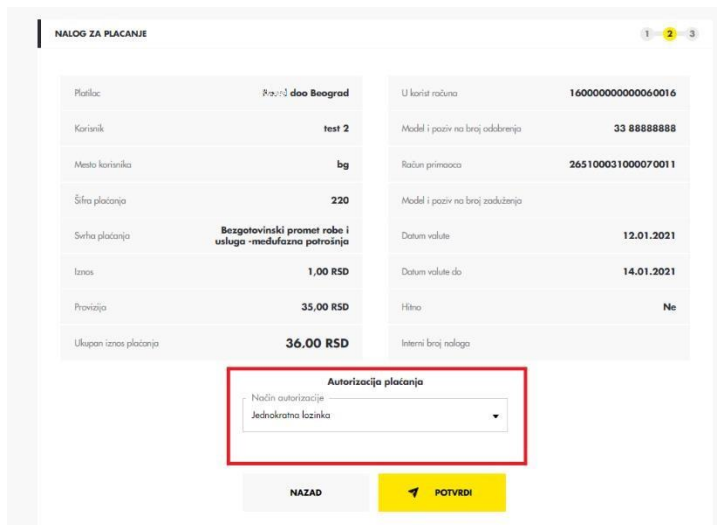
NALOG ZA PLACANJE

1 2 3

| Platilac | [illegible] doo Beograd |
|---|---|
| Korisnik | test 2 |
| Mesto korisnika | bg |
| Šifra plaćanja | 220 |
| Svrha plaćanja | Bezgotovinski promet robe i usluga -međufazna potrošnja |
| Iznos | 1,00 RSD |
| Provizija | 35,00 RSD |
| Ukupan iznos plaćanja | 36,00 RSD |

| U korist računa | 160000000000060016 |
|---|---|
| Model i poziv na broj odobrenja | 33 88888888 |
| Račun primaoca | 265100031000070011 |
| Model i poziv na broj zaduženja | |
| Datum valute | 12.01.2021 |
| Datum valute do | 14.01.2021 |
| Hitno | Ne |
| Interni broj naloga | |

Autorizacija plaćanja

Način autorizacije

Jednokratna lozinka

NAZAD

POTVRDI